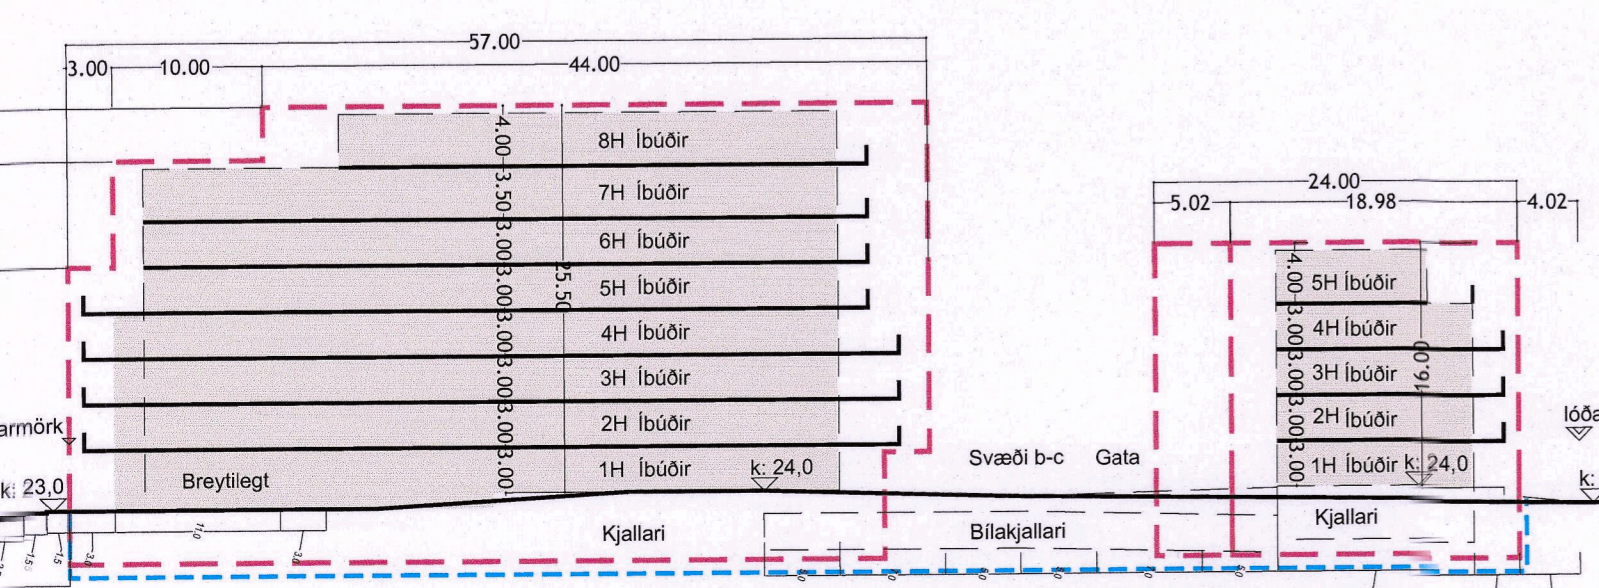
57.00
3.00 10.00 44.00
4.00
3.50
3.00
3.00
3.00
3.00
3.00
3.00
25.50
8H Íbúðir
7H Íbúðir
6H Íbúðir
5H Íbúðir
4H Íbúðir
3H Íbúðir
2H Íbúðir
1H Íbúðir
k: 24,0
armörk
k: 23,0
Breytilegt
Kjallari
Svæði b-c
Gata
Bílakjallari
24.00
5.02 18.98 4.02
4.00
3.00
3.00
3.00
3.00
16.00
5H Íbúðir
4H Íbúðir
3H Íbúðir
2H Íbúðir
1H Íbúðir k: 24,0
Kjallari
lóða
k: